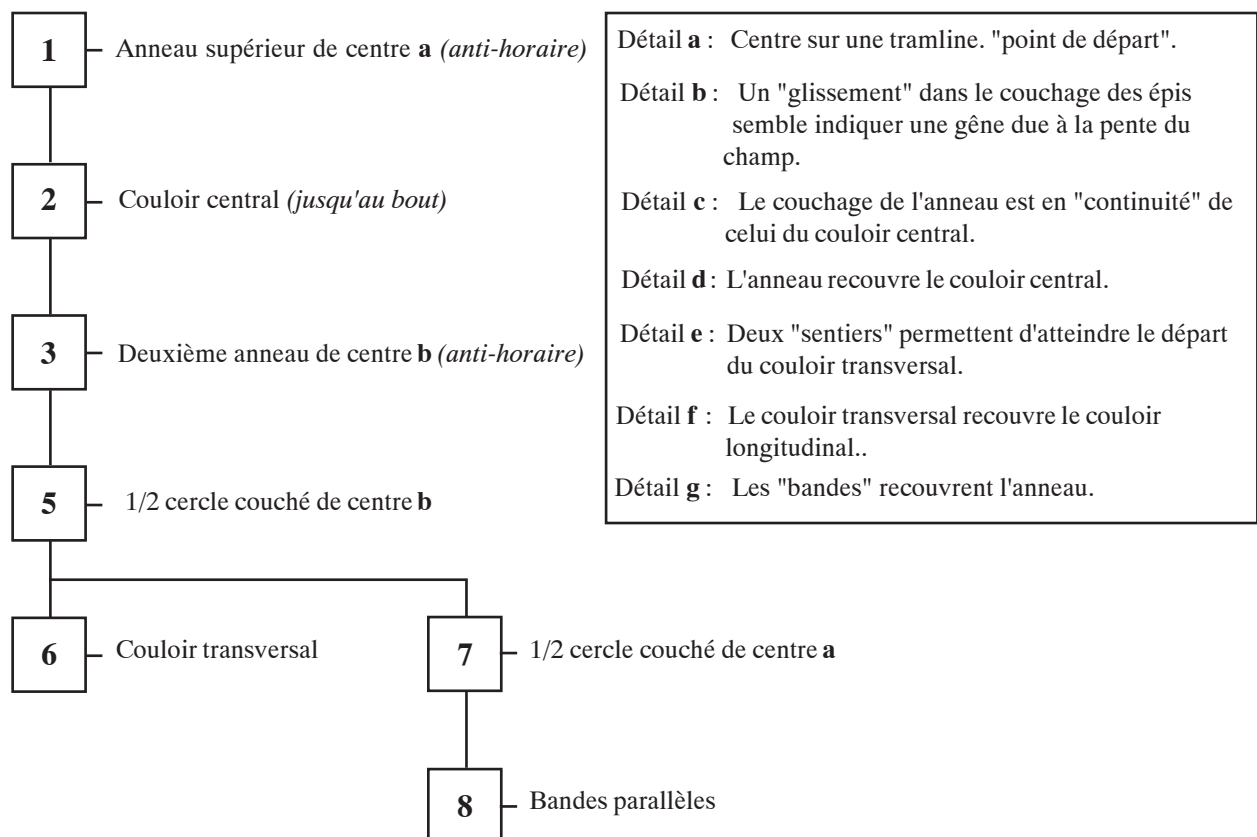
1 Anneau supérieur de centre **a** *(anti-horaire)*

2 Couloir central *(jusqu'au bout)*

3 Deuxième anneau de centre **b** *(anti-horaire)*

5 1/2 cercle couché de centre **b**

6 Couloir transversal

7 1/2 cercle couché de centre **a**

8 Bandes parallèles

Détail **a** : Centre sur une tramline. "point de départ".

Détail **b** : Un "glissement" dans le couchage des épis semble indiquer une gêne due à la pente du champ.

Détail **c** : Le couchage de l'anneau est en "continuité" de celui du couloir central.

Détail **d** : L'anneau recouvre le couloir central.

Détail **e** : Deux "sentiers" permettent d'atteindre le départ du couloir transversal.

Détail **f** : Le couloir transversal recouvre le couloir longitudinal..

Détail **g** : Les "bandes" recouvrent l'anneau.